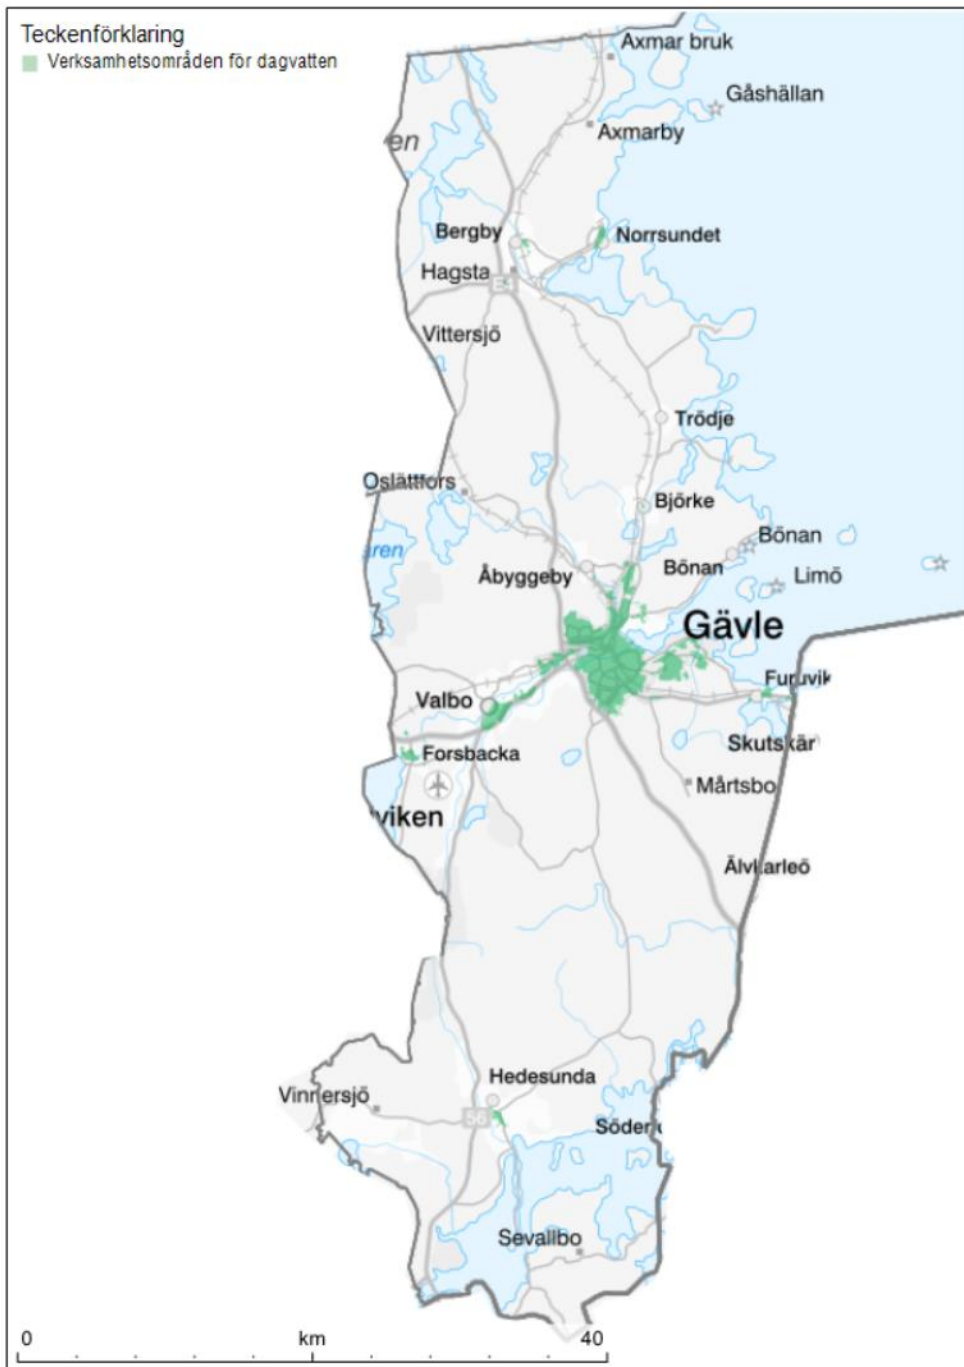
Teckenförklaring
Verksamhetsområden för dagvatten

Axmar bruk
Gåshällan
Axmarby
en
Bergby
Norrsundet
Hagsta
Vittersjö
Trödje
Oslättfors
Björke
Bönan
ren
Åbyggeby
Bönan
Limö
Gävle
Furuvik
Valbo
Skutskär
Forsbacka
Mårtsbo
viken
Älvkarleö
Hedesunda
Vinnersjö
Söder
Sevallbo

0
km
40